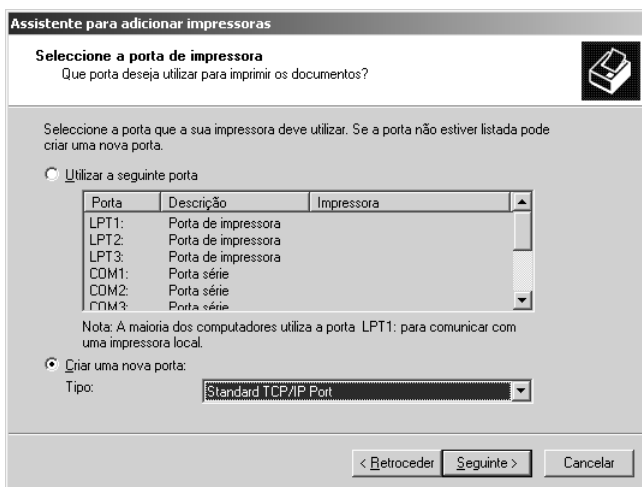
Assistente para adicionar impressoras

Seleccione a porta de impressora
Que porta deseja utilizar para imprimir os documentos?

Seleccione a porta que a sua impressora deve utilizar. Se a porta não estiver listada pode criar uma nova porta.

Utilizar a seguinte porta

| Porta | Descrição | Impressora |
|---|---|---|
| LPT1: | Porta de impressora | |
| LPT2: | Porta de impressora | |
| LPT3: | Porta de impressora | |
| COM1: | Porta série | |
| COM2: | Porta série | |
| COM3: | Porta série | |

Nota: A maioria dos computadores utiliza a porta LPT1: para comunicar com uma impressora local.

Criar uma nova porta:
Tipo: Standard TCP/IP Port

< Retroceder | Seguinte > | Cancelar